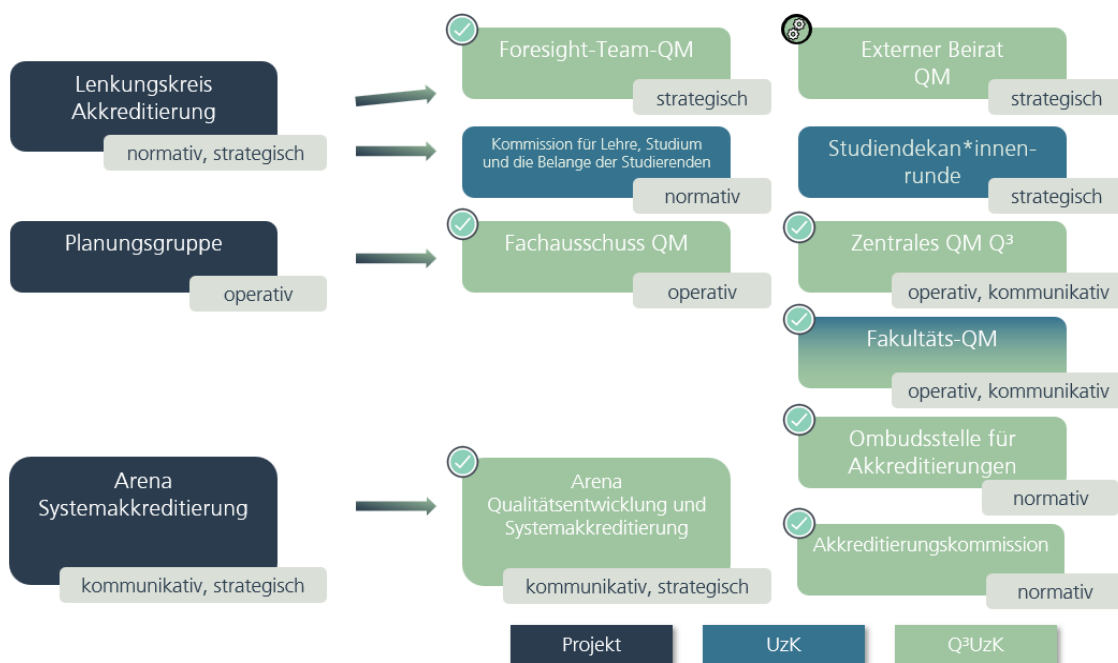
Lenkungskreis Akkreditierung

normativ, strategisch

Planungsgruppe

operativ

Arena Systemakkreditierung

kommunikativ, strategisch

Foresight-Team-QM

strategisch

Kommission für Lehre, Studium und die Belange der Studierenden

normativ

Fachausschuss QM

operativ

Arena Qualitätsentwicklung und Systemakkreditierung

kommunikativ, strategisch

Externer Beirat QM

strategisch

Studiendekan*innenrunde

strategisch

Zentrales QM Q³

operativ, kommunikativ

Fakultäts-QM

operativ, kommunikativ

Ombudsstelle für Akkreditierungen

normativ

Akkreditierungskommission

normativ

Projekt

UzK

Q³UzK